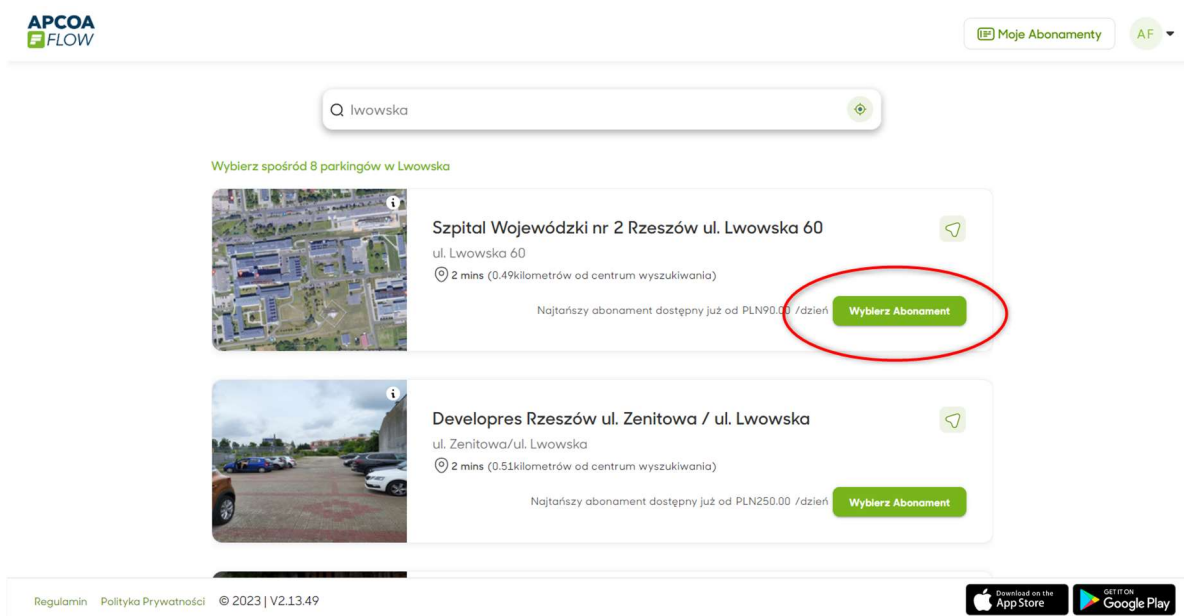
APCOA FLOW

Moje Abonamenty

AF

lwowska

Wybierz spośród 8 parkingów w Lwowska

Szpital Wojewódzki nr 2 Rzeszów ul. Lwowska 60

ul. Lwowska 60

2 mins (0.49kilometrów od centrum wyszukiwania)

Najtańszy abonament dostępny już od PLN90.00 /dzień

Wybierz Abonament

Developres Rzeszów ul. Zenitowa / ul. Lwowska

ul. Zenitowa/ul. Lwowska

2 mins (0.51kilometrów od centrum wyszukiwania)

Najtańszy abonament dostępny już od PLN250.00 /dzień

Wybierz Abonament

Regulamin Polityka Prywatności © 2023 | V2.13.49

Download on the App Store

GET IT ON Google Play